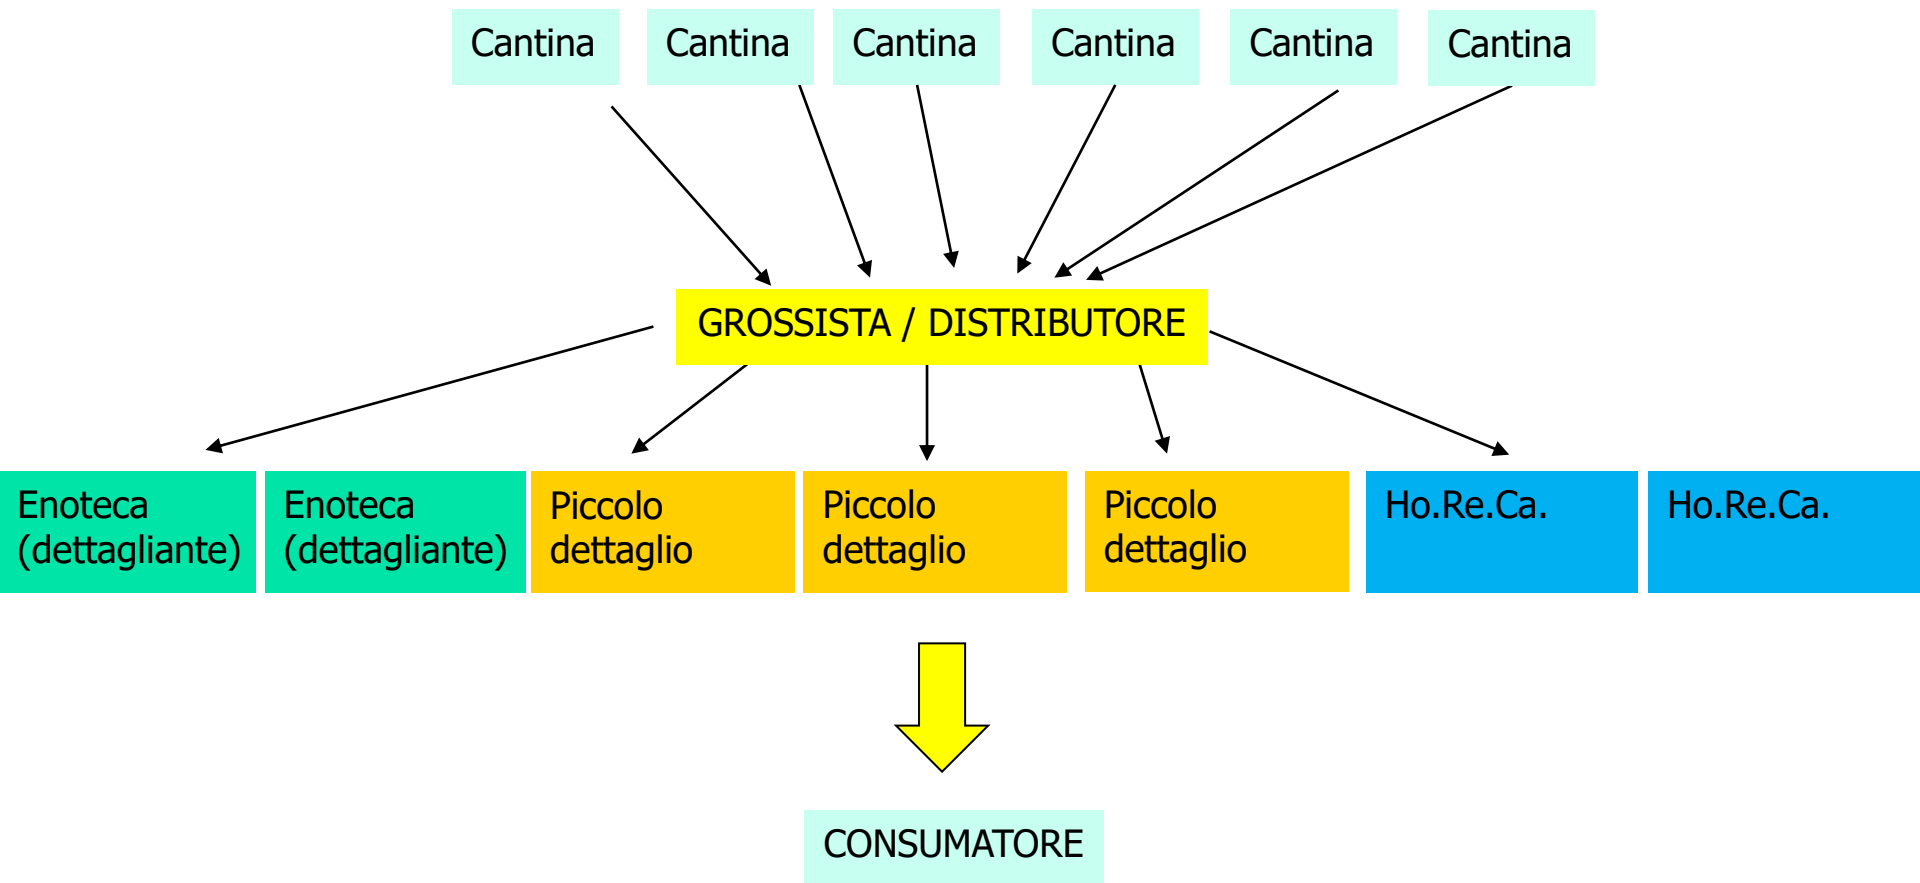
Cantina Cantina Cantina Cantina Cantina Cantina

GROSSISTA / DISTRIBUTORE

Enoteca (dettagliante)

Enoteca (dettagliante)

Piccolo dettaglio

Piccolo dettaglio

Piccolo dettaglio

Ho.Re.Ca.

Ho.Re.Ca.

CONSUMATORE